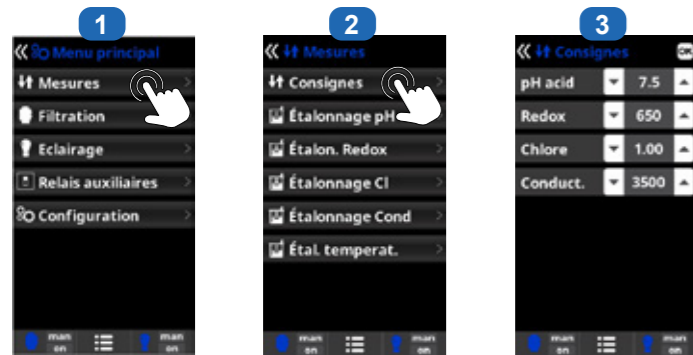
1

Menu principal

Mesures

Filtration

Eclairage

Relais auxiliaires

Configuration

man on

man on

2

Mesures

Consignes

Étalonnage pH

Étalon. Redox

Étalonnage Cl

Étalonnage Cond

Étal. temperat.

man on

man on

3

Consignes

OK

| pH acid | 7.5 |
|---|---|
| Redox | 650 |
| Chlore | 1.00 |
| Conduct. | 3500 |

man on

man on